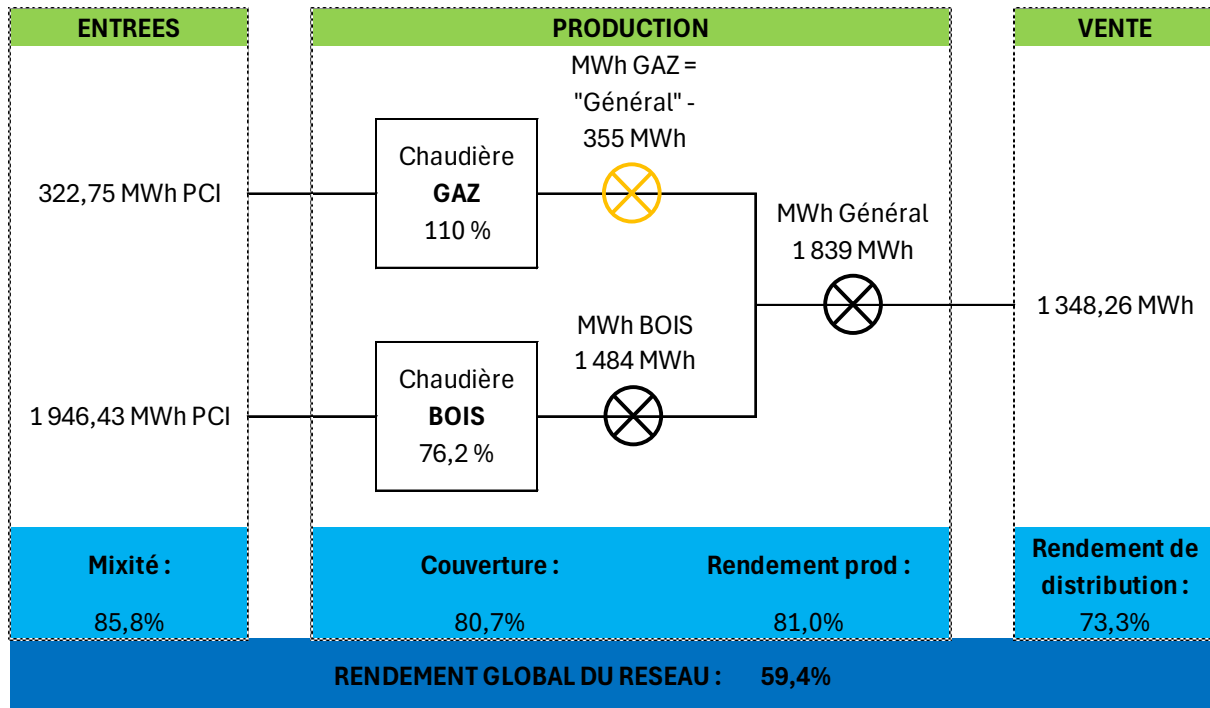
ENTREES

322,75 MWh PCI

1 946,43 MWh PCI

Mixité :

85,8%

PRODUCTION

MWh GAZ = "Général" - 355 MWh

Chaudière
GAZ
110 %

MWh Général
1 839 MWh

MWh BOIS
1 484 MWh

Chaudière
BOIS
76,2 %

Couverture :

80,7%

Rendement prod :

81,0%

VENTE

1 348,26 MWh

Rendement de distribution :

73,3%

RENDEMENT GLOBAL DU RESEAU : 59,4%